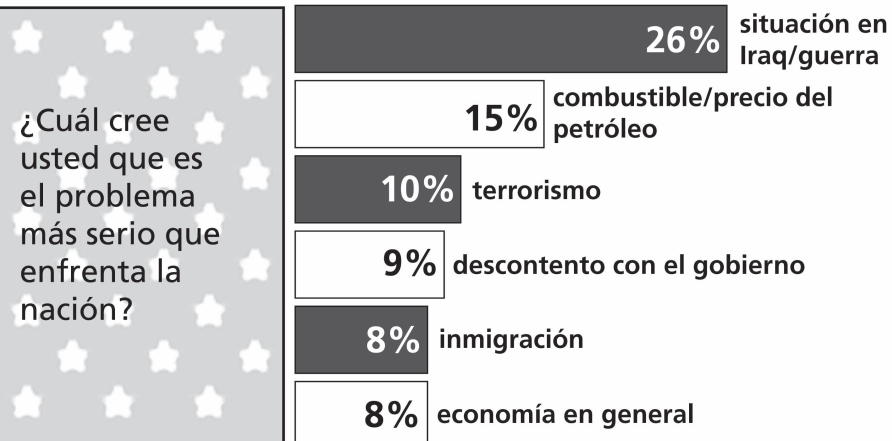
¿Cuál cree usted que es el problema más serio que enfrenta la nación?

26% situación en Iraq/guerra

15% combustible/precio del petróleo

10% terrorismo

9% descontento con el gobierno

8% inmigración

8% economía en general